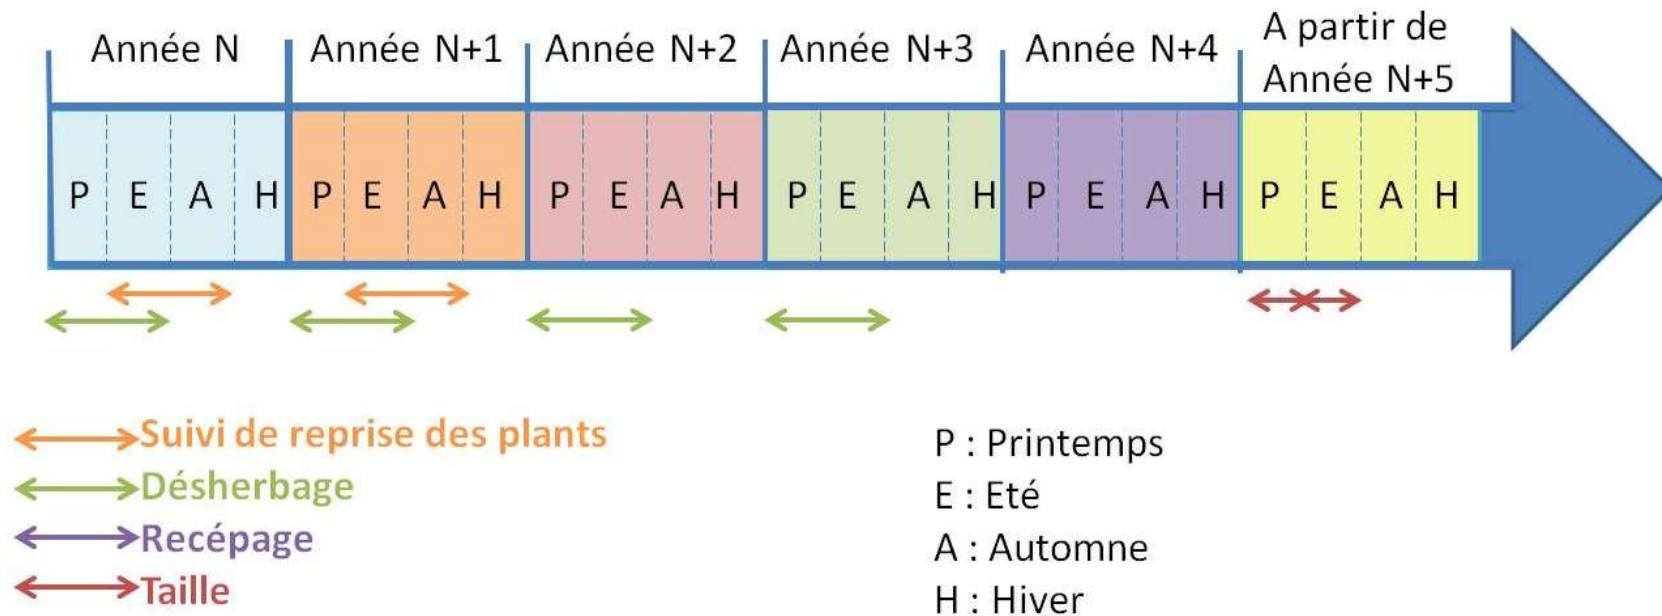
| Année N | Année N+1 | Année N+2 | Année N+3 | Année N+4 | A partir de Année N+5 |
|---|---|---|---|---|---|
| P E A H | P E A H | P E A H | P E A H | P E A H | P E A H |

Suivi de reprise des plants
Désherbage
Recépage
Taille

P : Printemps
E : Eté
A : Automne
H : Hiver